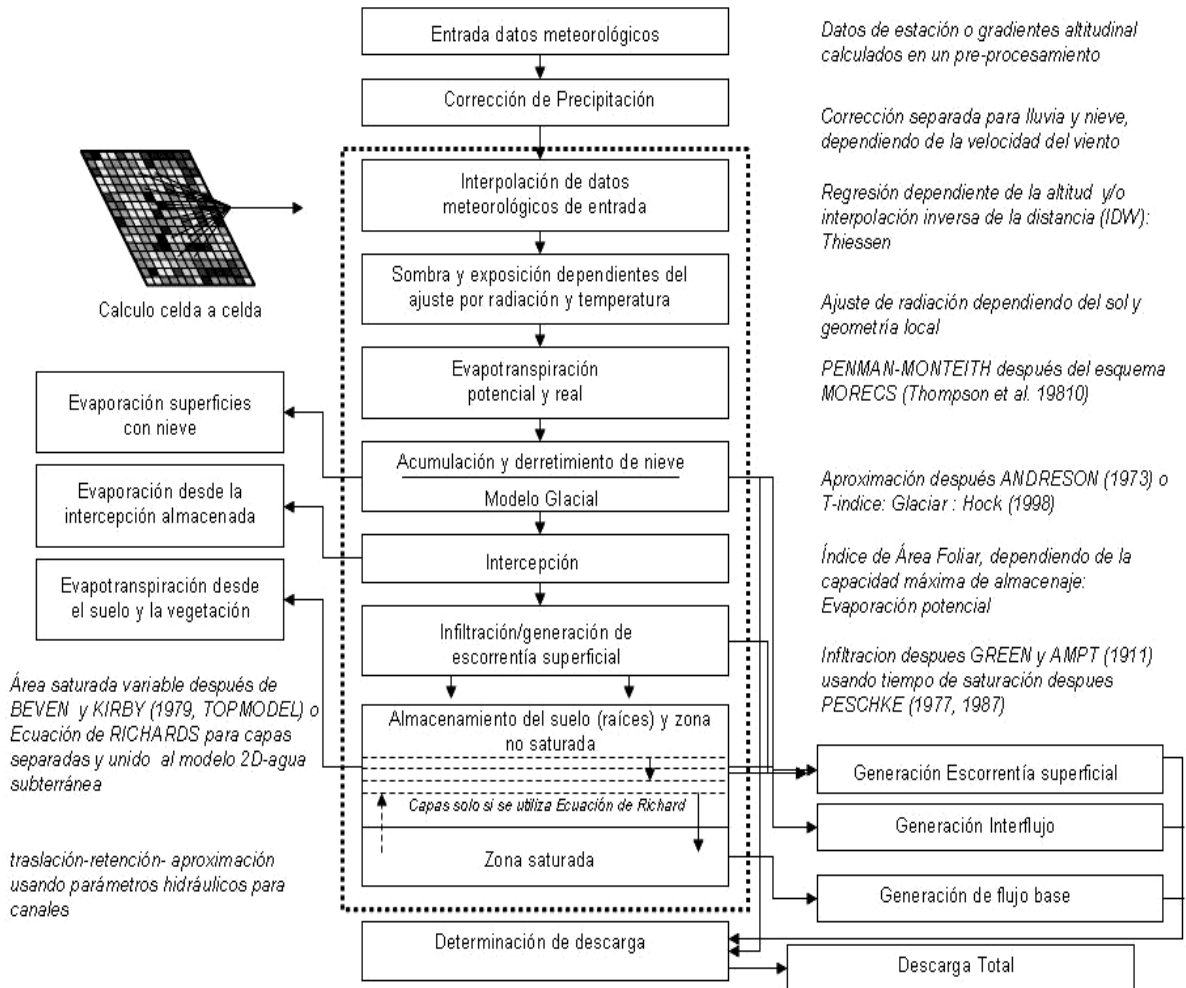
Entrada datos meteorológicos

Datos de estación o gradientes altitudinal calculados en un pre-procesamiento

Corrección de Precipitación

Corrección separada para lluvia y nieve, dependiendo de la velocidad del viento

Interpolación de datos meteorológicos de entrada

Regresión dependiente de la altitud y/o interpolación inversa de la distancia (IDW): Thiessen

Calculo celda a celda

Sombra y exposición dependientes del ajuste por radiación y temperatura

Ajuste de radiación dependiendo del sol y geometría local

Evapotranspiración potencial y real

PENMAN-MONTEITH después del esquema MORECS (Thompson et al. 19810)

Evaporación superficies con nieve

Acumulación y derretimiento de nieve

Modelo Glacial

Aproximación después ANDRESON (1973) o T-indice: Glaciar : Hock (1998)

Evaporación desde la intercepción almacenada

Intercepción

Índice de Área Foliar, dependiendo de la capacidad máxima de almacenaje: Evaporación potencial

Evapotranspiración desde el suelo y la vegetación

Infiltración/generación de escorrentía superficial

Inftracion despues GREEN y AMPT (1911) usando tiempo de saturación despues PESCHKE (1977, 1987)

Área saturada variable después de BEVEN y KIRBY (1979, TOPMODEL) o Ecuación de RICHARDS para capas separadas y unido al modelo 2D-agua subterránea

Almacenamiento del suelo (raíces) y zona no saturada

Capas solo si se utiliza Ecuación de Richard

Zona saturada

Generación Escorrentía superficial

Generación Interflujo

Generación de flujo base

traslación-retención- aproximación usando parámetros hidráulicos para canales

Determinación de descarga

Descarga Total